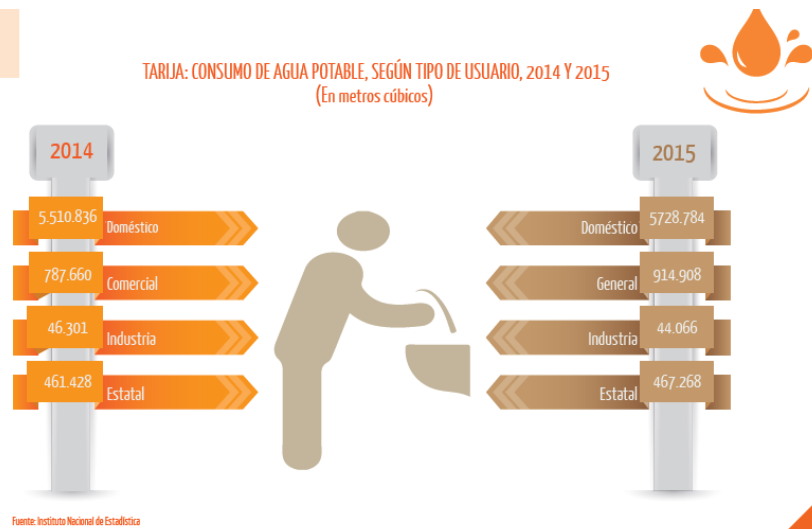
TARIJA: CONSUMO DE AGUA POTABLE, SEGÚN TIPO DE USUARIO, 2014 Y 2015
(En metros cúbicos)

2014

5.510.836 Doméstico

787.660 Comercial

46.301 Industria

461.428 Estatal

2015

Doméstico 5728.784

General 914.908

Industria 44.066

Estatal 467.268

Fuente: Instituto Nacional de Estadística